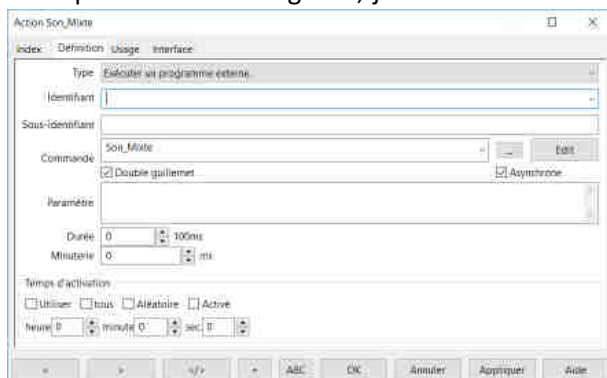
Action Son_Mixte

Index Definition Usage Interface

Type Exécuter un programme externe

Identifiant

Sous-identifiant

Commande Son_Mixte ... Edit

Double guillemet Asynchrone

Paramètre

Durée 0 100ms

Minuterie 0 ms

Temps d'activation

Utiliser tous Aléatoire Active

heure 0 minute 0 sec 0

< > </> ABC OK Annuler Appliquer Aide